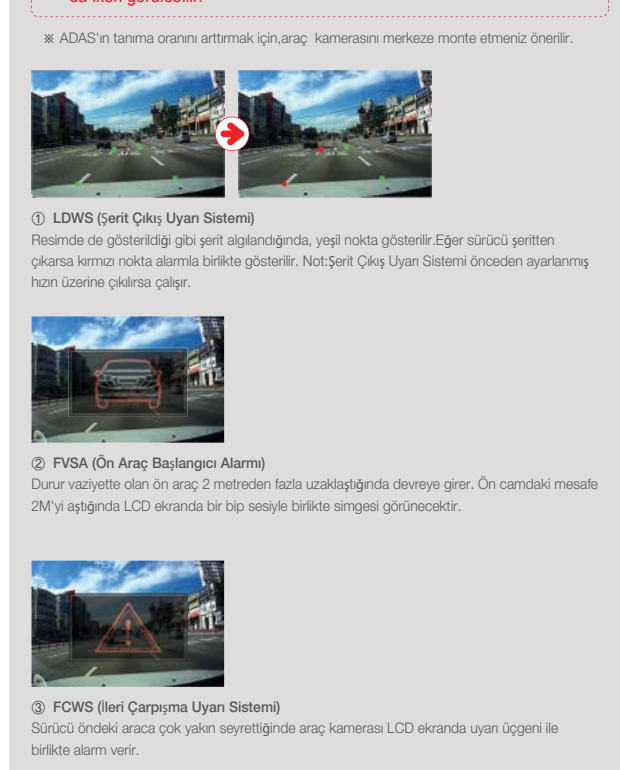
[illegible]

※ ADAS'ın tanıma oranını arttırmak için,araç kamerasını merkeze monte etmeniz önerilir.

① LDWS (Şerit Çıkış Uyarı Sistemi)
Resimde de gösterildiği gibi şerit algılandığında, yeşil nokta gösterilir.Eğer sürücü şeritten çıkarsa kırmızı nokta alarmla birlikte gösterilir. Not:Şerit Çıkış Uyarı Sistemi önceden ayarlanmış hızın üzerine çıkılırsa çalışır.

② FVSA (Ön Araç Başlangıcı Alarmı)
Durur vaziyette olan ön araç 2 metreden fazla uzaklaştığında devreye girer. Ön camdaki mesafe 2M'yi aştığında LCD ekranda bir bip sesiyle birlikte simgesi görünecektir.

③ FCWS (İleri Çarpışma Uyarı Sistemi)
Sürücü öndeki araca çok yakın seyrettiğinde araç kamerası LCD ekranda uyarı üçgeni ile birlikte alarm verir.